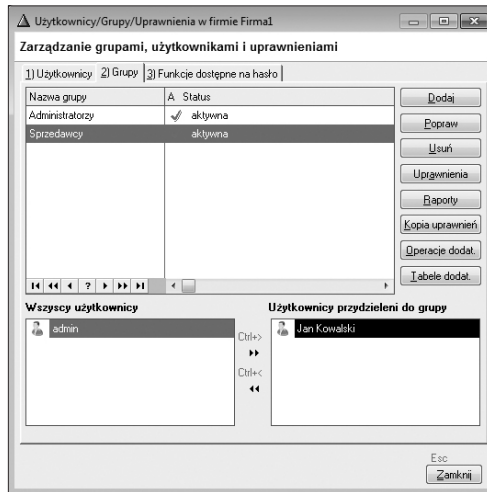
Użytkownicy/Grupy/Uprawnienia w firmie Firma1

Zarządzanie grupami, użytkownikami i uprawnieniami

1) Użytkownicy 2) Grupy 3) Funkcje dostępne na hasło

| Nazwa grupy | A | Status |
|---|---|---|
| Administratorzy | ✓ | aktywna |
| Sprzedawcy | | aktywna |

Dodaj
Popraw
Usuń
Uprawnienia
Raporty
Kopia uprawnień
Operacje dodat.
Tabele dodat.

Wszyscy użytkownicy
admin

Ctrl+>
Ctrl+<

Użytkownicy przydzieleni do grupy
Jan Kowalski

Esc
Zamknij